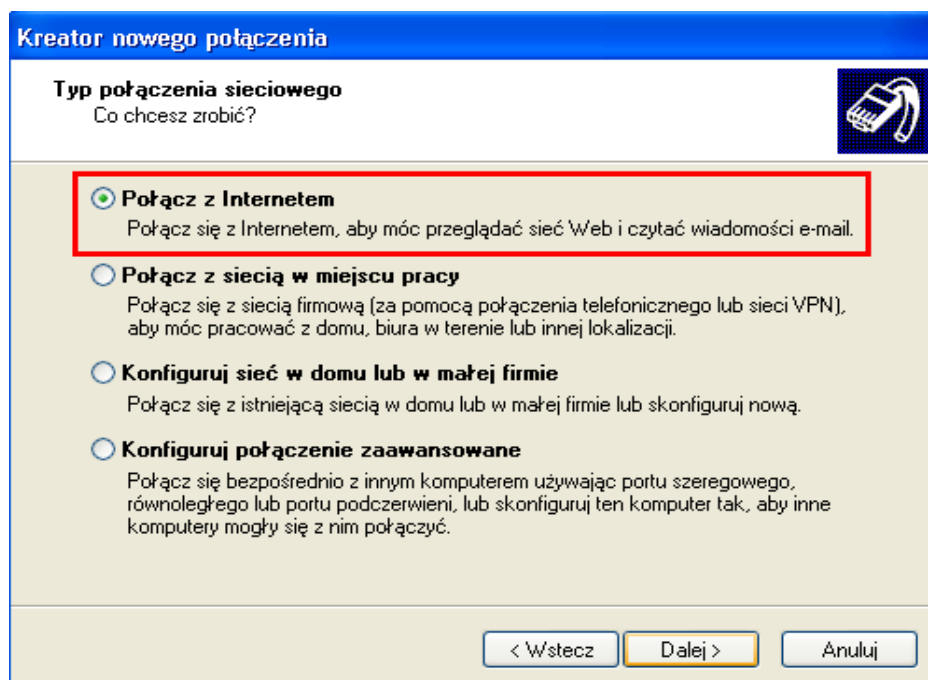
Kreator nowego połączenia

Typ połączenia sieciowego
Co chcesz zrobić?

Połącz z Internetem
Połącz się z Internetem, aby móc przeglądać sieć Web i czytać wiadomości e-mail.

Połącz z siecią w miejscu pracy
Połącz się z siecią firmową (za pomocą połączenia telefonicznego lub sieci VPN), aby móc pracować z domu, biura w terenie lub innej lokalizacji.

Konfiguruj sieć w domu lub w małej firmie
Połącz się z istniejącą siecią w domu lub w małej firmie lub skonfiguruj nową.

Konfiguruj połączenie zaawansowane
Połącz się bezpośrednio z innym komputerem używając portu szeregowego, równoległego lub portu podczerwieni, lub skonfiguruj ten komputer tak, aby inne komputery mogły się z nim połączyć.

< Wstecz
Dalej >
Anuluj